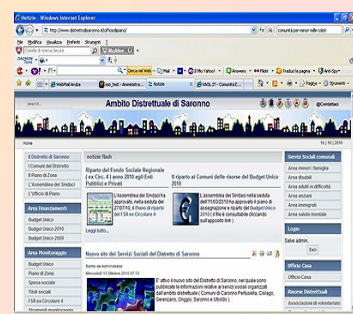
Notizie - Windows Internet Explorer

http://www.distrettosaronno.it/pdfsociale/index

File Modifica Visualizza Preferiti Strumenti ?

Cerca nel Web

Ambito Distrettuale di Saronno

Contattaci

Home

Il Distretto di Saronno
I Comuni del Distretto
Il Piano di Zona
L'Assemblea dei Sindaci
L'Ufficio di Piano

Area finanziamenti
Budget Unico
Budget Unico 2010
Budget Unico 2009

Area Monitoraggio
Budget Unico
Piano di Zona
Spesa sociale
Titoli sociali
FSR ex Circolare 4

notizie flash

Riparto del Fondo Sociale Regionale ( ex Circ. 4 ) anno 2010 agli Enti Pubblici e Privati

L'Assemblea dei Sindaci ha approvato, nella seduta del 27/07/10, il Piano di riparto del FSR ex Circolare 4

Leggi tutto...

Il riparto ai Comuni delle risorse del Budget Unico 2010

L'Assemblea dei Sindaci nella seduta dell'11/03/2010 ha approvato il piano di assegnazione e riparto del Budget Unico 2010 ai Comuni (il file è consultabile cliccando sull'apposito link )

Nuovo sito dei Servizi Sociali del Distretto di Saronno

Scritto da Admin

È attivo il nuovo sito del Distretto di Saronno, nel quale sono pubblicate le informazioni relative ai servizi sociali organizzati dall'ambito distrettuale ( Comuni di Caronno Pertusella, Cislago, Gerenzano, Origgio, Saronno e Uboldo ).

Servizi Sociali comunali
Area minori e famiglia
Area disabili
Area adulti in difficoltà
Area anziani
Area immigrati
Area salute mentale

Login
Salve admin,
Esci

Uffici Casa
Ufficio Casa

Risorse Distrettuali
Associazioni di volontariato